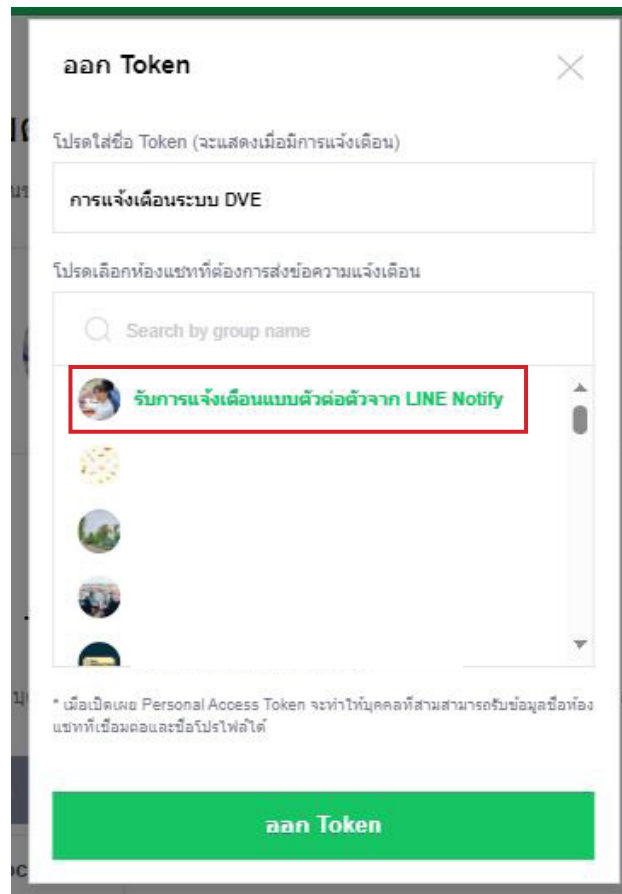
ออก Token

โปรดใส่ชื่อ Token (จะแสดงเมื่อมีการแจ้งเตือน)

การแจ้งเตือนระบบ DVE

โปรดเลือกห้องแชทที่ต้องการส่งข้อความแจ้งเตือน

Search by group name

รับการแจ้งเตือนแบบตัวต่อตัวจาก LINE Notify

* เมื่อเปิดเผย Personal Access Token จะทำให้บุคคลที่สามสามารถรับข้อมูลชื่อห้องแชทที่เชื่อมต่อและชื่อโปรไฟล์ได้

ออก Token